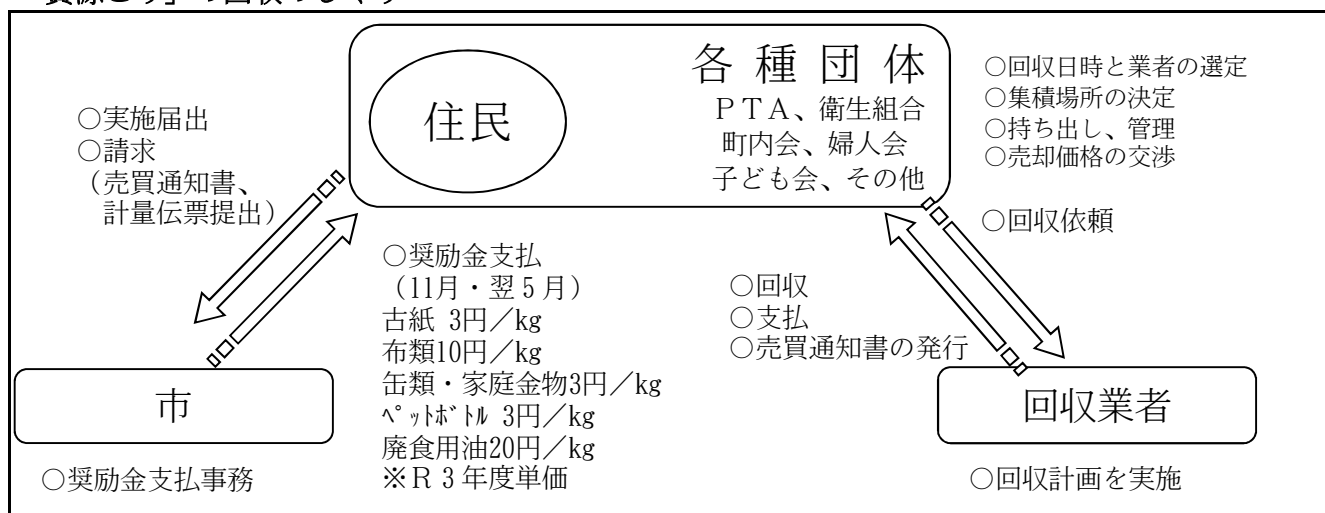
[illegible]

各種団体
PTA、衛生組合
町内会、婦人会
子ども会、その他

住民

○回収日時と業者の選定
○集積場所の決定
○持ち出し、管理
○売却価格の交渉

○実施届出
○請求
（売買通知書、計量伝票提出）

○回収依頼

○奨励金支払
（11月・翌５月）
古紙 3円／kg
布類10円／kg
缶類・家庭金物3円／kg
ペットボトル 3円／kg
廃食用油20円／kg
※Ｒ３年度単価

○回収
○支払
○売買通知書の発行

市

回収業者

○奨励金支払事務

○回収計画を実施